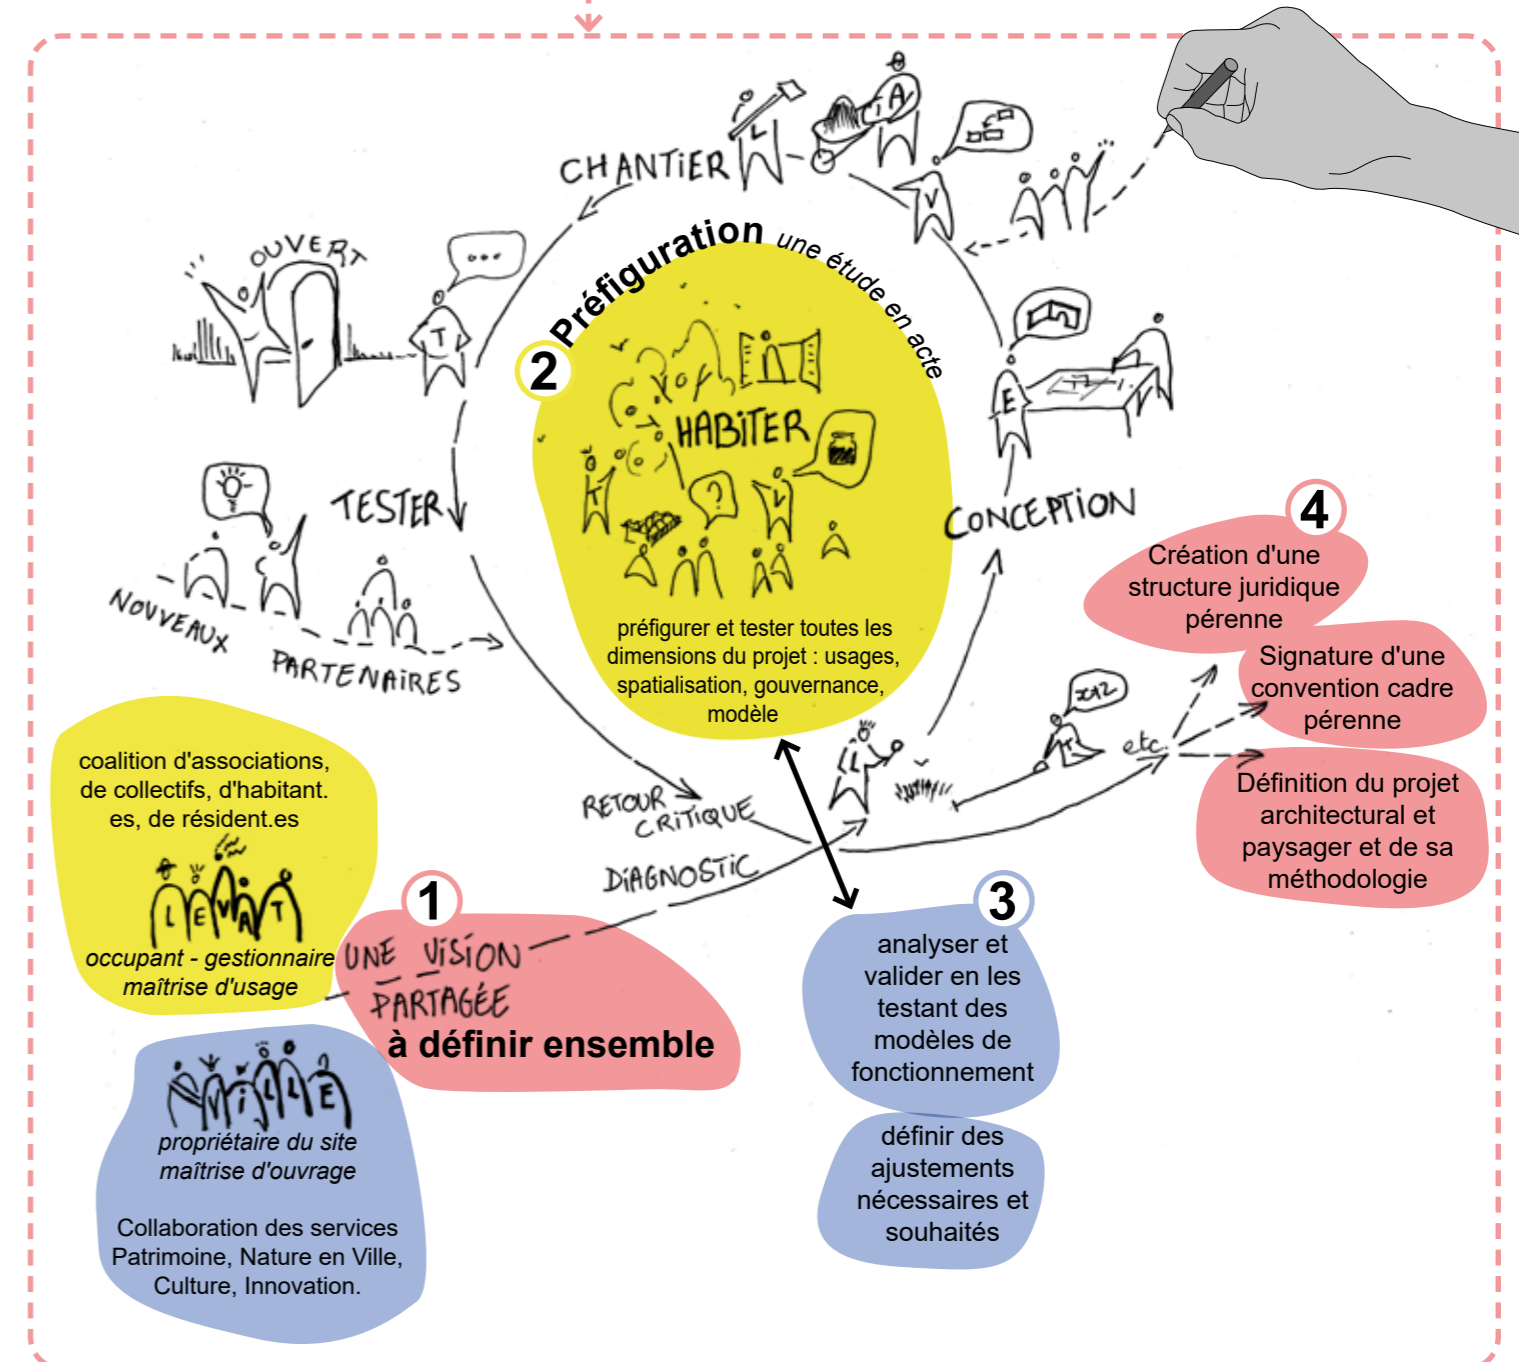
CHANTIER

OUVERT

...

2 Préfiguration une étude en acte

HABITER

?

TESTER

NOUVEAUX PARTENAIRES

CONCEPTION

préfigurer et tester toutes les dimensions du projet : usages, spatialisation, gouvernance, modèle

4

Création d'une structure juridique pérenne

Signature d'une convention cadre pérenne

Définition du projet architectural et paysager et de sa méthodologie

etc.

RETOUR CRITIQUE

DIAGNOSTIC

coalition d'associations, de collectifs, d'habitant. es, de résident.es

LEVAT

occupant - gestionnaire maîtrise d'usage

1

UNE VISION PARTAGÉE

à définir ensemble

3

analyser et valider en les testant des modèles de fonctionnement

définir des ajustements nécessaires et souhaités

VILLE

propriétaire du site maîtrise d'ouvrage

Collaboration des services Patrimoine, Nature en Ville, Culture, Innovation.